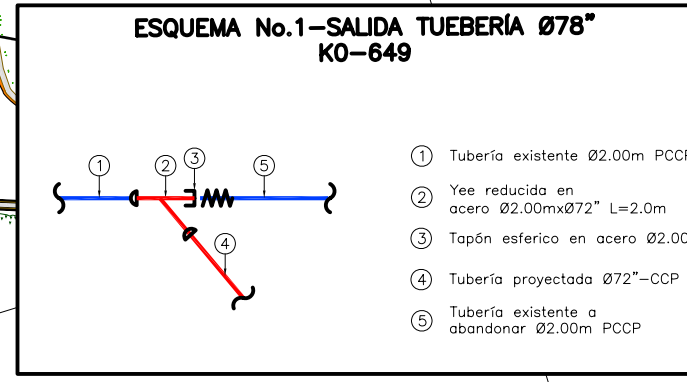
ESQUEMA No.1–SALIDA TUBERÍA Ø78"
K0–649

1 2 3 5

4

1 Tubería existente Ø2.00m PCCP

2 Yee reducida en acero Ø2.00mxØ72" L=2.0m

3 Tapón esferico en acero Ø2.00

4 Tubería proyectada Ø72"–CCP

5 Tubería existente a abandonar Ø2.00m PCCP